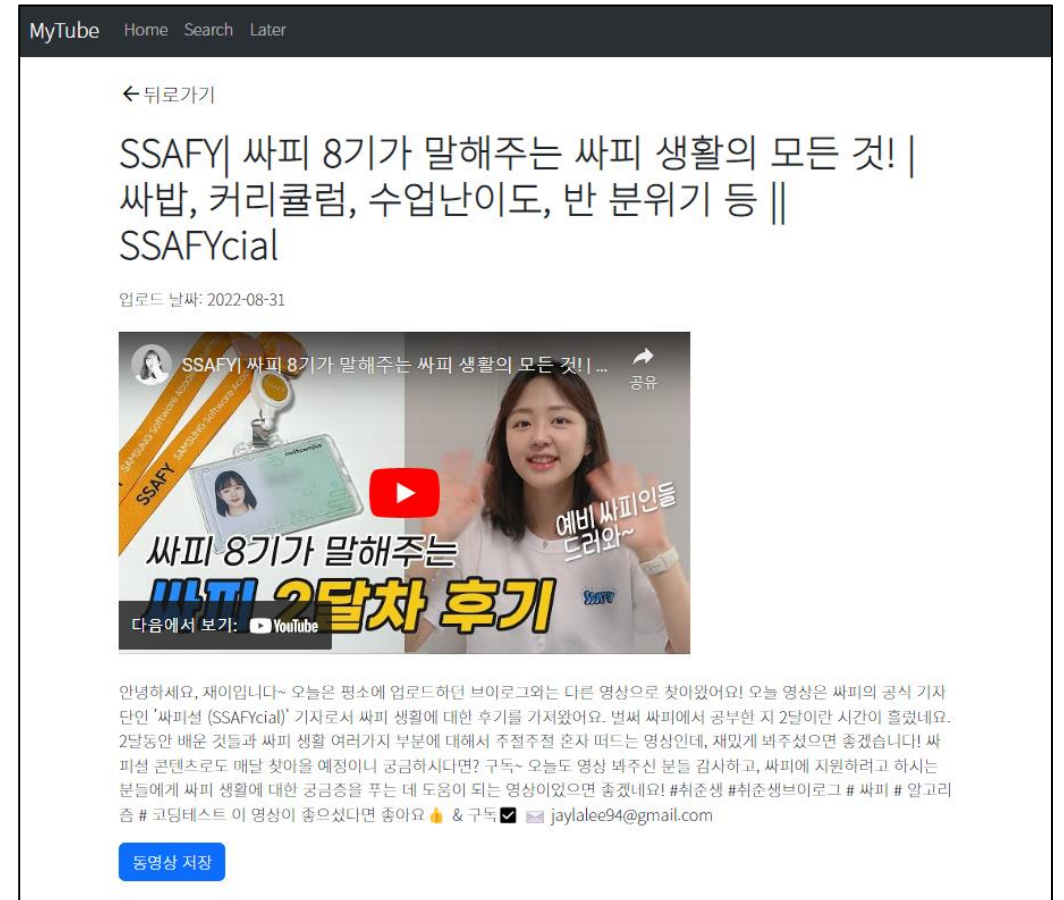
MyTube Home Search Later

← 뒤로가기

SSAFY| 싸피 8기가 말해주는 싸피 생활의 모든 것! | 싸밥, 커리큘럼, 수업난이도, 반 분위기 등 || SSAFYcial

업로드 날짜: 2022-08-31

SSAFY| 싸피 8기가 말해주는 싸피 생활의 모든 것! | ...

공유

SSAFY

싸피 8기가 말해주는

싸피 2달차 후기

예비 싸피인들 드루와~

다음에서 보기: YouTube

안녕하세요, 재이입니다~ 오늘은 평소에 업로드하던 브이로그와는 다른 영상으로 찾아왔어요! 오늘 영상은 싸피의 공식 기자단인 '싸피셜 (SSAFYcial)' 기자로서 싸피 생활에 대한 후기를 가져왔어요. 벌써 싸피에서 공부한 지 2달이란 시간이 흘렀네요. 2달동안 배운 것들과 싸피 생활 여러가지 부분에 대해서 주절주절 혼자 떠드는 영상인데, 재밌게 봐주셨으면 좋겠습니다! 싸피셜 콘텐츠로도 매달 찾아올 예정이니 궁금하시다면? 구독~ 오늘도 영상 봐주신 분들 감사하고, 싸피에 지원하려고 하시는 분들에게 싸피 생활에 대한 궁금증을 푸는 데 도움이 되는 영상이었으면 좋겠네요! #취준생 #취준생브이로그 # 싸피 # 알고리즘 # 코딩테스트 이 영상이 좋으셨다면 좋아요👍 & 구독☑ ✉ jaylalee94@gmail.com

동영상 저장